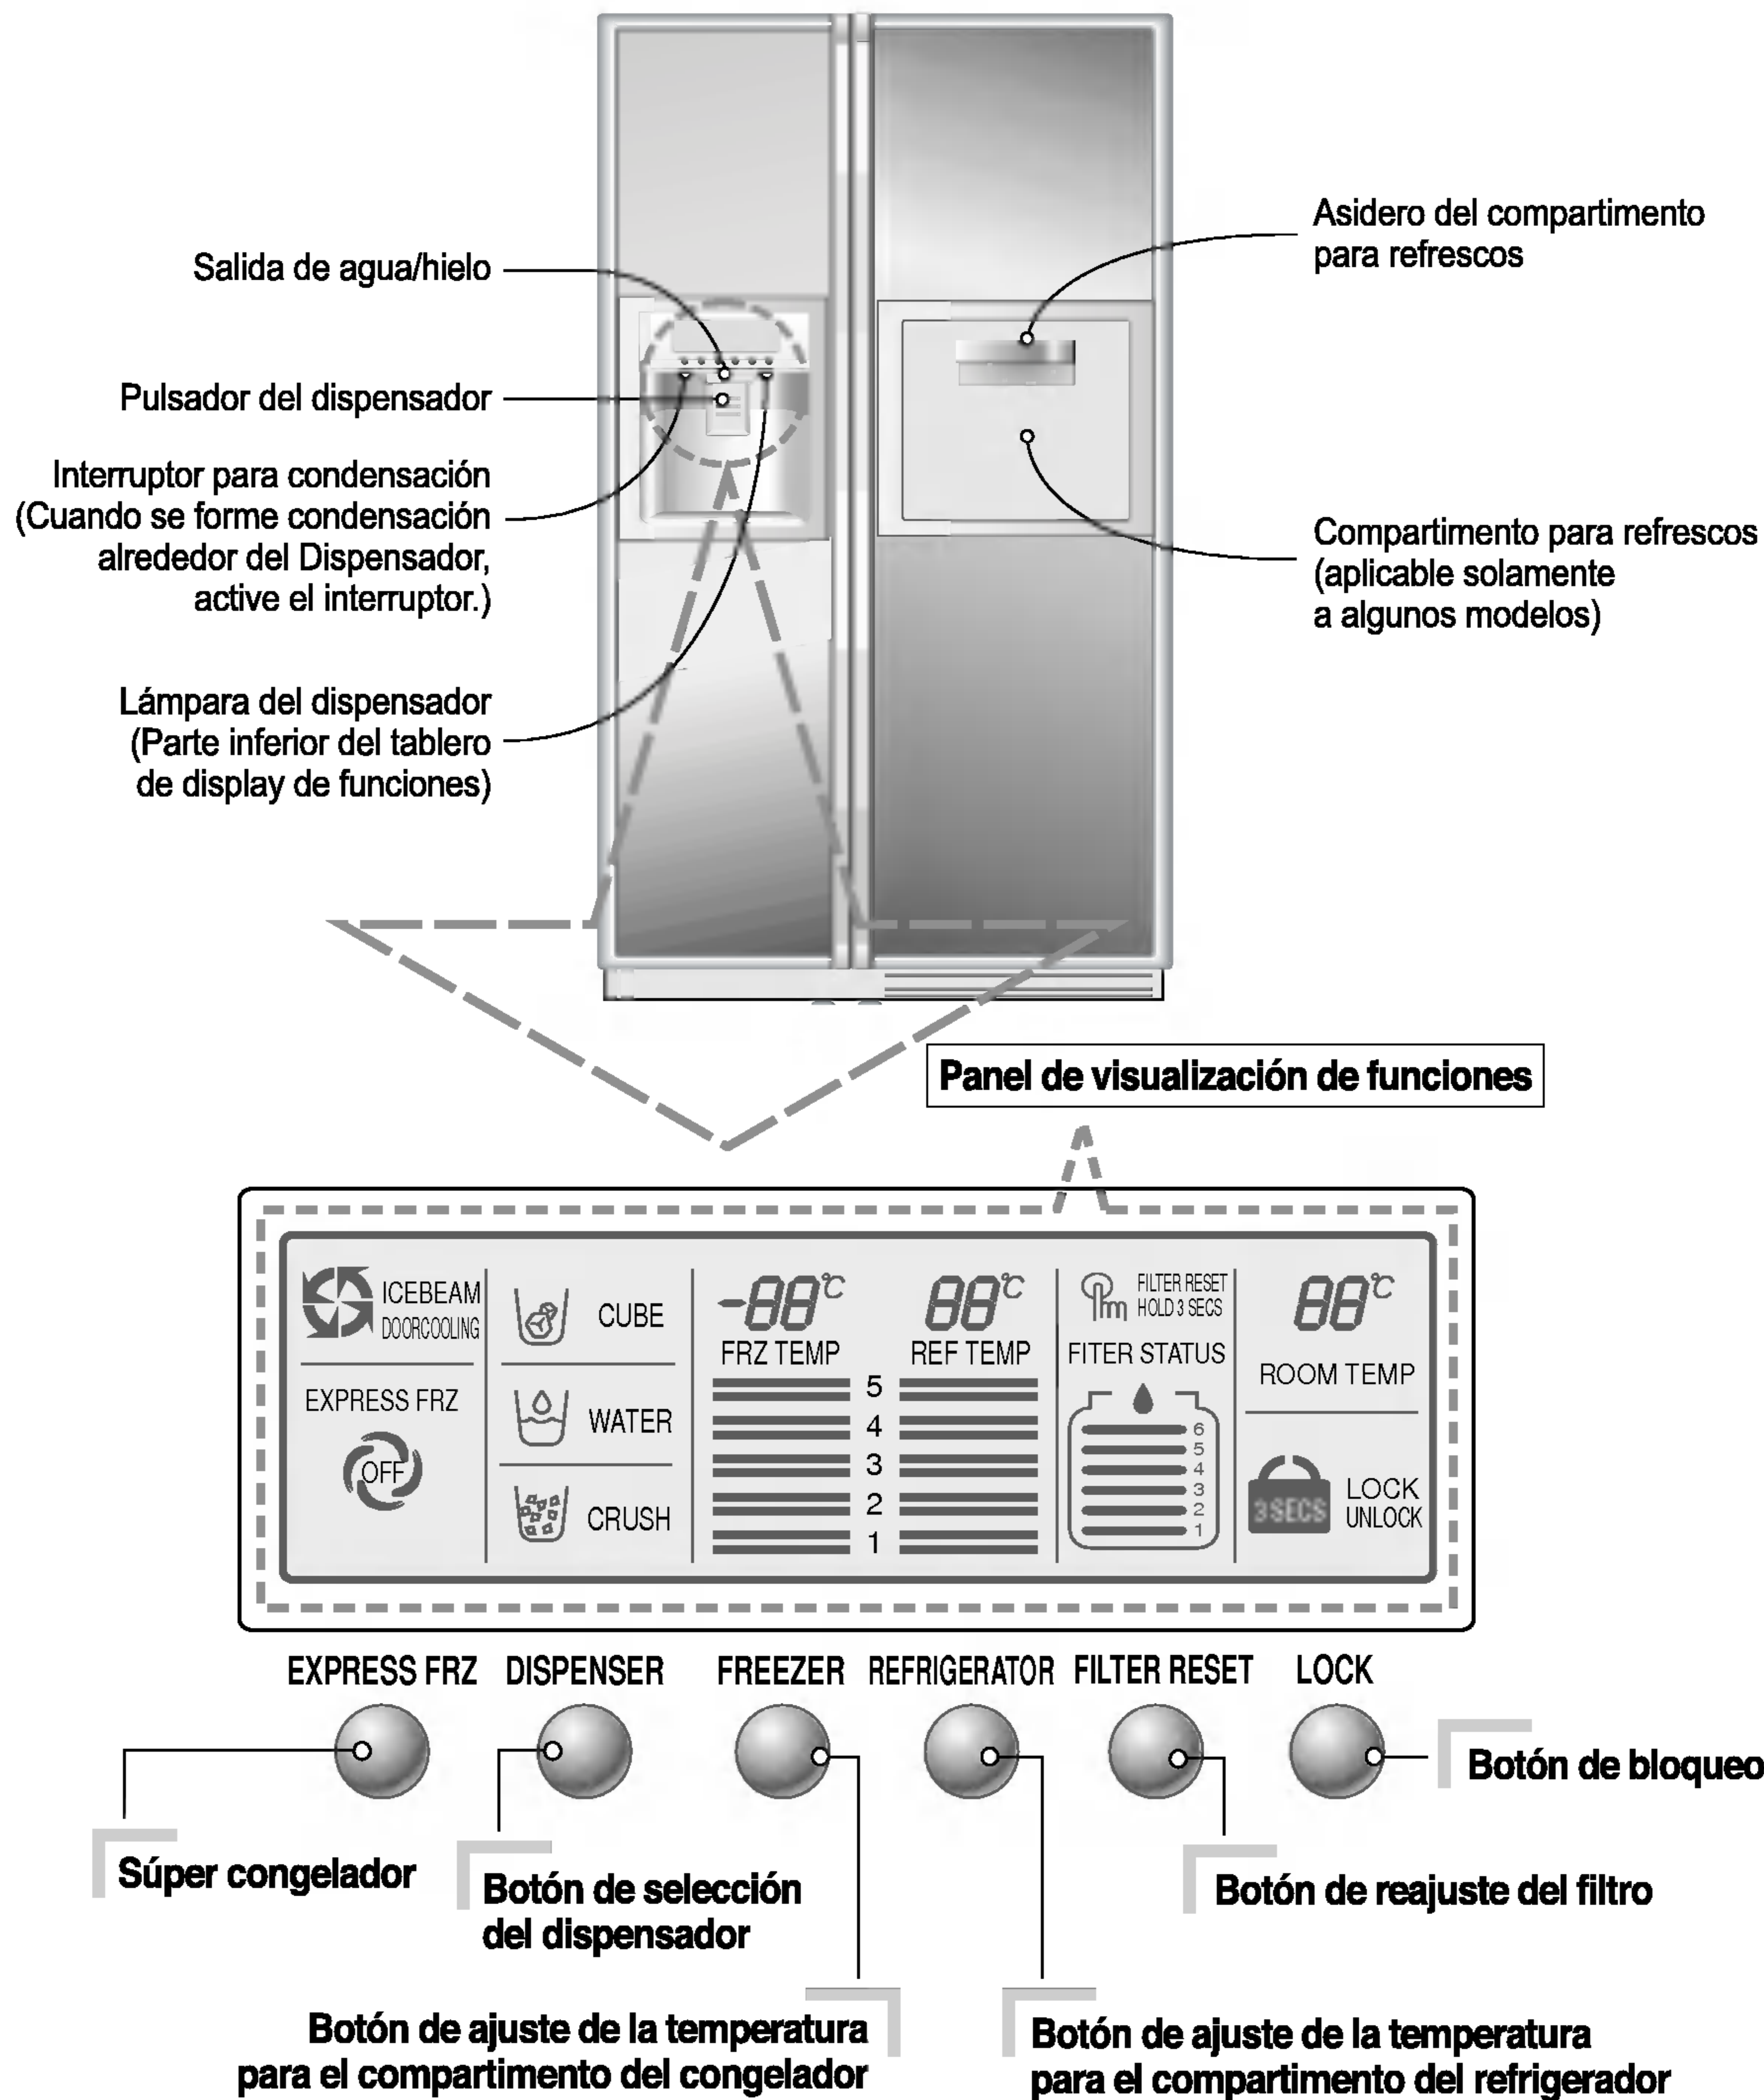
Salida de agua/hielo

Pulsador del dispensador

Interruptor para condensación (Cuando se forme condensación alrededor del Dispensador, active el interruptor.)

Lámpara del dispensador (Parte inferior del tablero de display de funciones)

Asidero del compartimento para refrescos

Compartimento para refrescos (aplicable solamente a algunos modelos)

Panel de visualización de funciones

ICEBEAM DOORCOOLING

EXPRESS FRZ

OFF

CUBE

WATER

CRUSH

-88℃
FRZ TEMP

88℃
REF TEMP

5
4
3
2
1

FILTER RESET HOLD 3 SECS

FITER STATUS

6
5
4
3
2
1

88℃
ROOM TEMP

3SECS

LOCK
UNLOCK

EXPRESS FRZ DISPENSER FREEZER REFRIGERATOR FILTER RESET LOCK

Botón de bloqueo

Súper congelador

Botón de selección del dispensador

Botón de reajuste del filtro

Botón de ajuste de la temperatura para el compartimento del congelador

Botón de ajuste de la temperatura para el compartimento del refrigerador